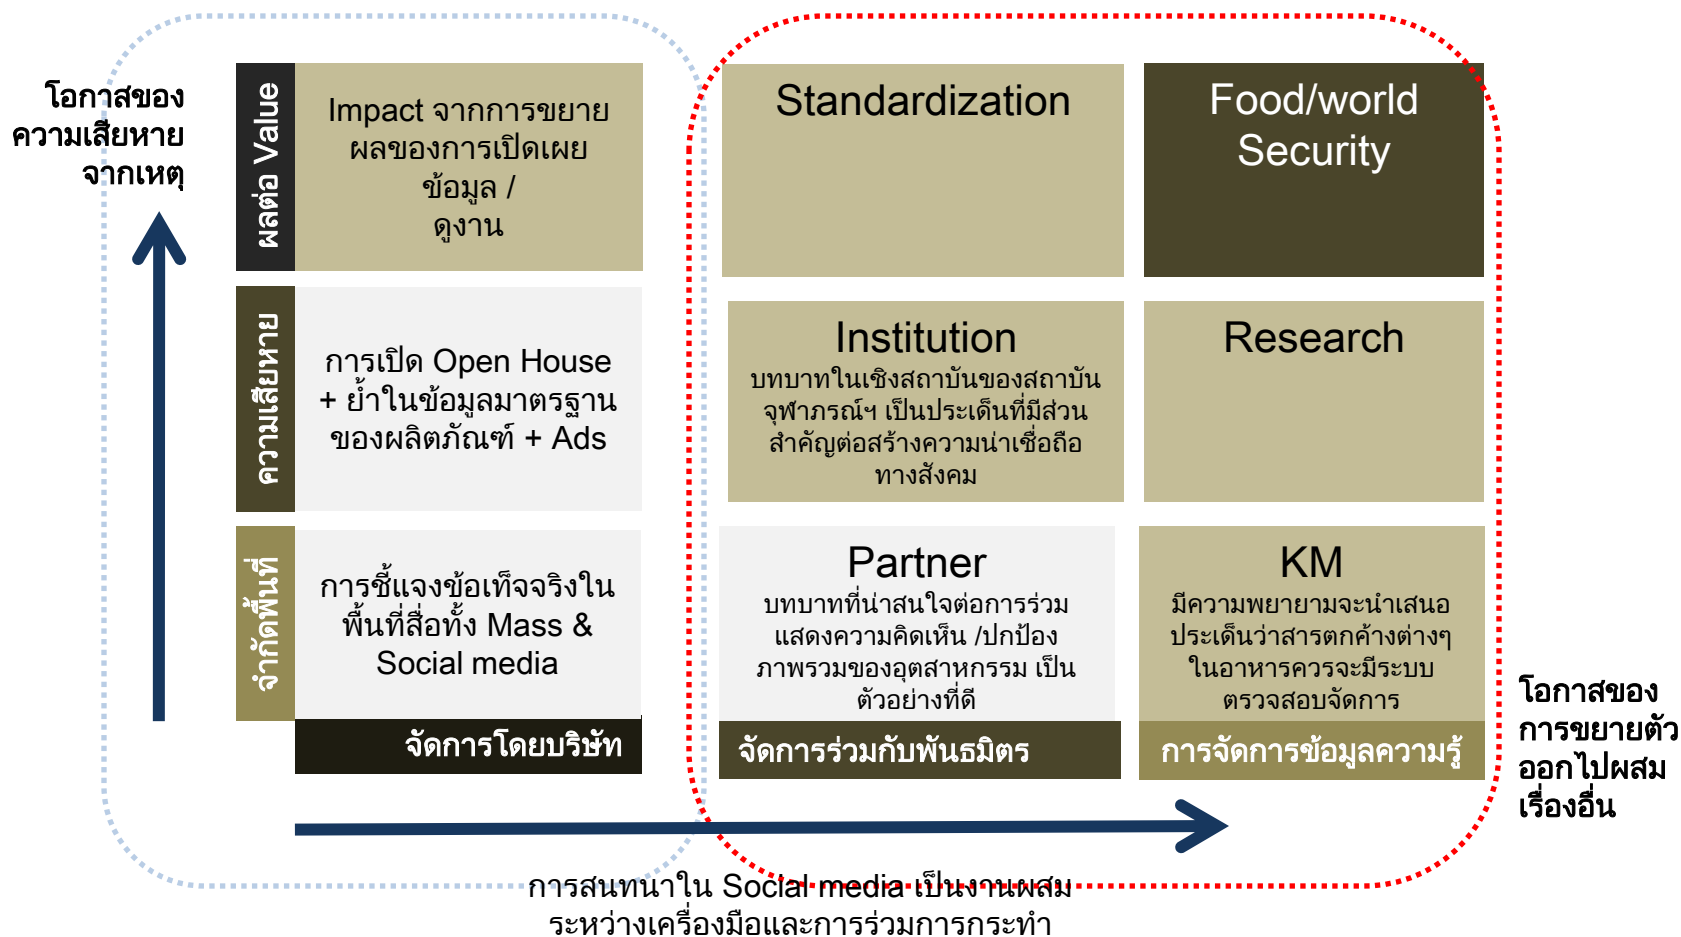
โอกาสของความเสียหายจากเหตุ

ผลต่อ Value

Impact จากการขยายผลของการเปิดเผยข้อมูล / ดูงาน

Standardization

Food/world Security

ความเสียหาย

การเปิด Open House + ย้ำในข้อมูลมาตรฐานของผลิตภัณฑ์ + Ads

Institution
บทบาทในเชิงสถาบันของสถาบันจุฬาภรณ์ฯ เป็นประเด็นที่มีส่วนสำคัญต่อสร้างความน่าเชื่อถือทางสังคม

Research

จำกัดพื้นที่

การชี้แจงข้อเท็จจริงในพื้นที่สื่อทั้ง Mass & Social media

Partner
บทบาทที่น่าสนใจต่อการร่วมแสดงความคิดเห็น /ปกป้องภาพรวมของอุตสาหกรรม เป็นตัวอย่างที่ดี

KM
มีความพยายามจะนำเสนอประเด็นว่าสารตกค้างต่างๆในอาหารควรจะมีระบบตรวจสอบจัดการ

จัดการโดยบริษัท

จัดการร่วมกับพันธมิตร

การจัดการข้อมูลความรู้

โอกาสของการขยายตัวออกไปผสมเรื่องอื่น

การสนทนาใน Social media เป็นงานผสมระหว่างเครื่องมือและการร่วมการกระทำ